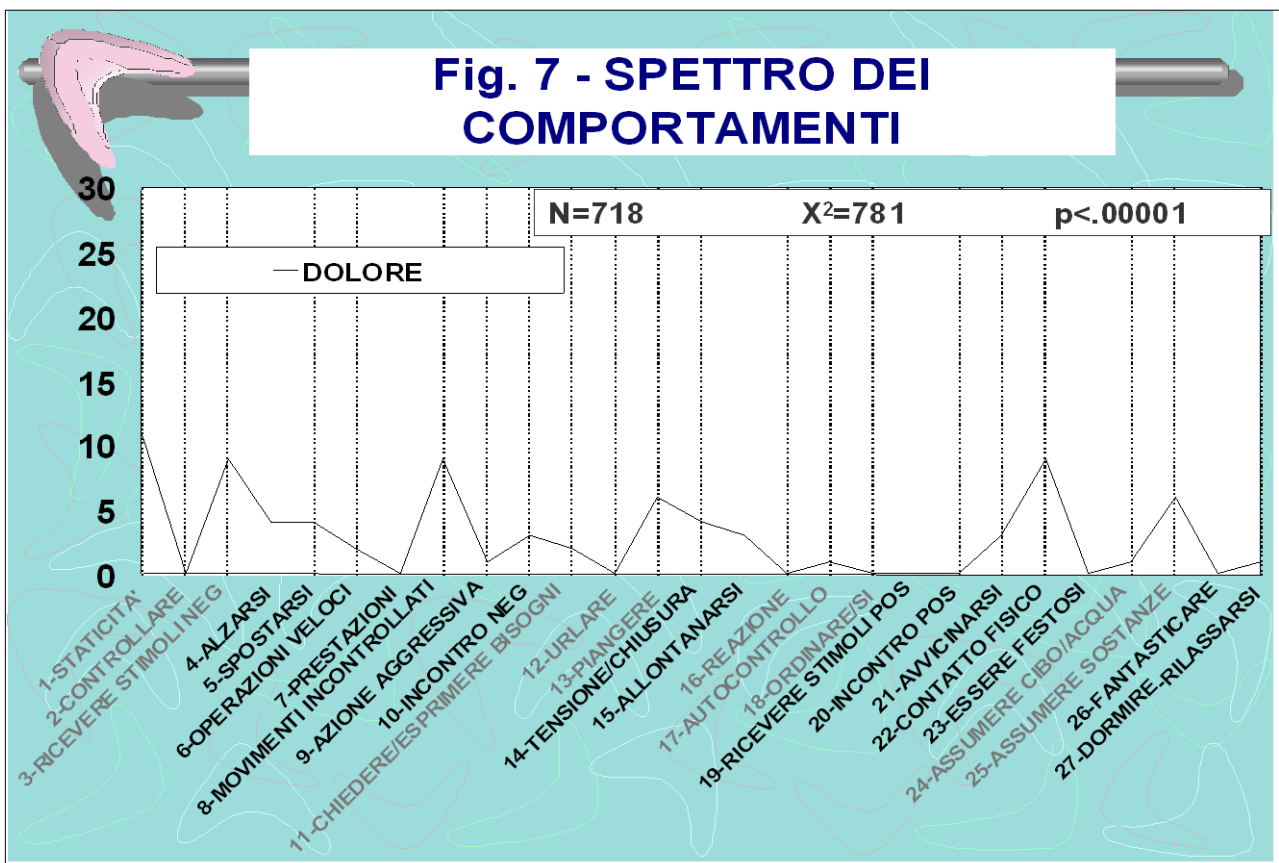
Fig. 7 - SPETTRO DEI COMPORTAMENTI

N=718 $X^2$=781 p<.00001

—DOLORE

30
25
20
15
10
5
0

1-STATICITA'
2-CONTROLLARE
3-RICEVERE STIMOLI NEG
4-ALZARSI
5-SPOSTARSI
6-OPERAZIONI VELOCI
7-PRESTAZIONI
8-MOVIMENTI INCONTROLLATI
9-AZIONE AGGRESSIVA
10-INCONTRO NEG
11-CHIEDERE/ESPRIMERE BISOGNI
12-URLARE
13-PIANGERE
14-TENSIONE/CHIUSURA
15-ALLONTANARSI
16-REAZIONE
17-AUTOCONTROLLO
18-ORDINARE/SI
19-RICEVERE STIMOLI POS
20-INCONTRO POS
21-AVVICINARSI
22-CONTATTO FISICO
23-ESSERE FESTOSI
24-ASSUMERE CIBO/ACQUA
25-ASSUMERE SOSTANZE
26-FANTASTICARE
27-DORMIRE-RILASSARSI